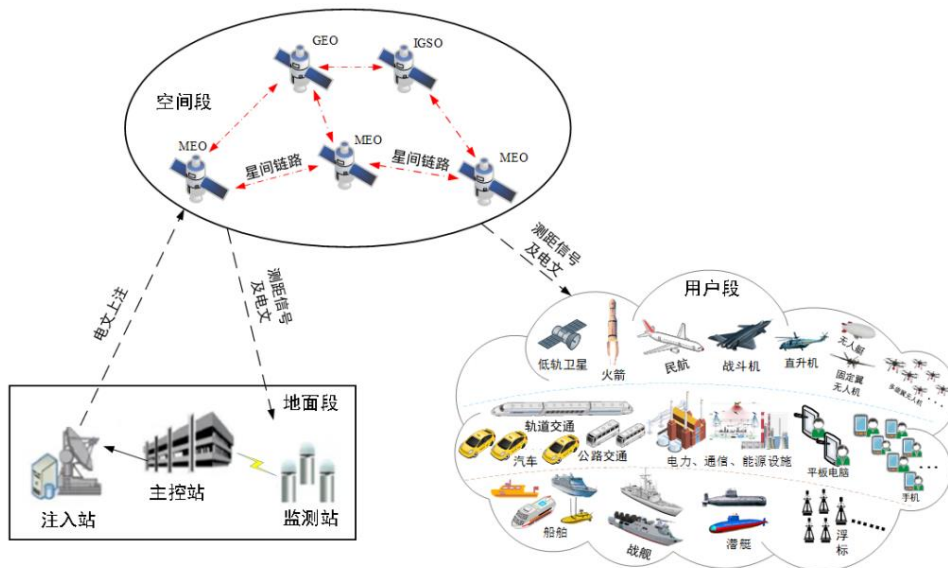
GEO
IGSO
空间段
MEO
MEO
MEO
星间链路
星间链路
测距信号及电文
电文上注
测距信号及电文
用户段
低轨卫星
火箭
民航
战斗机
直升机
无人艇
固定翼无人机
多旋翼无人机
轨道交通
汽车
公路交通
电力、通信、能源设施
平板电脑
手机
船舶
战舰
潜艇
浮标
地面段
注入站
主控站
监测站